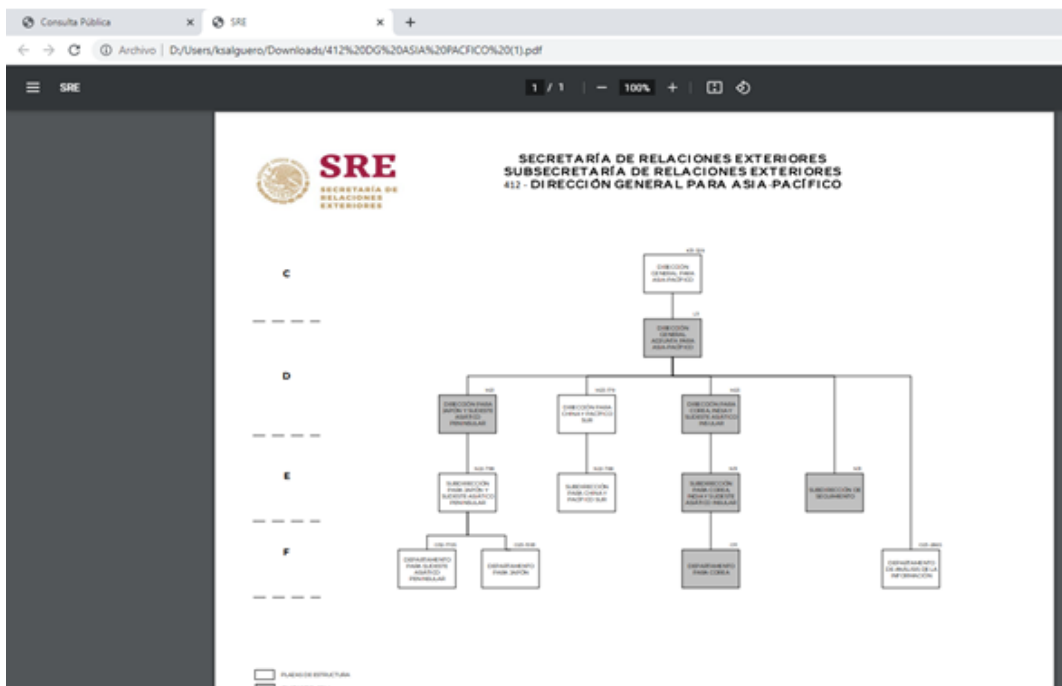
Consulta Pública × SRE × +

← → C ⓘ Archivo | D:/Users/ksalguero/Downloads/412%20DG%20ASIA%20PACFICO%20(1).pdf

SRE

1 / 1 | − 100% + |

SRE
SECRETARÍA DE RELACIONES EXTERIORES

SECRETARÍA DE RELACIONES EXTERIORES
SUBSECRETARÍA DE RELACIONES EXTERIORES
412 - DIRECCIÓN GENERAL PARA ASIA-PACÍFICO

C

D

E

F

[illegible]
DIRECCIÓN GENERAL PARA ASIA-PACÍFICO

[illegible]
DIRECCIÓN GENERAL ADJUNTA PARA ASIA-PACÍFICO

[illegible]
DIRECCIÓN PARA JAPÓN Y SUDESTE ASIÁTICO PENINSULAR

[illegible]
DIRECCIÓN PARA CHINA Y PACÍFICO SUR

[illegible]
DIRECCIÓN PARA COREA, INDIA Y SUDESTE ASIÁTICO INSULAR

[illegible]
SUBDIRECCIÓN PARA JAPÓN Y SUDESTE ASIÁTICO PENINSULAR

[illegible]
SUBDIRECCIÓN PARA CHINA Y PACÍFICO SUR

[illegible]
SUBDIRECCIÓN PARA COREA, INDIA Y SUDESTE ASIÁTICO INSULAR

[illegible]
SUBDIRECCIÓN DE SEGUIMIENTO

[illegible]
DEPARTAMENTO PARA SUDESTE ASIÁTICO PENINSULAR

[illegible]
DEPARTAMENTO PARA JAPÓN

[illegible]
DEPARTAMENTO PARA COREA

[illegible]
DEPARTAMENTO DE ANÁLISIS DE LA INFORMACIÓN

PLAZAS DE ESTRUCTURA